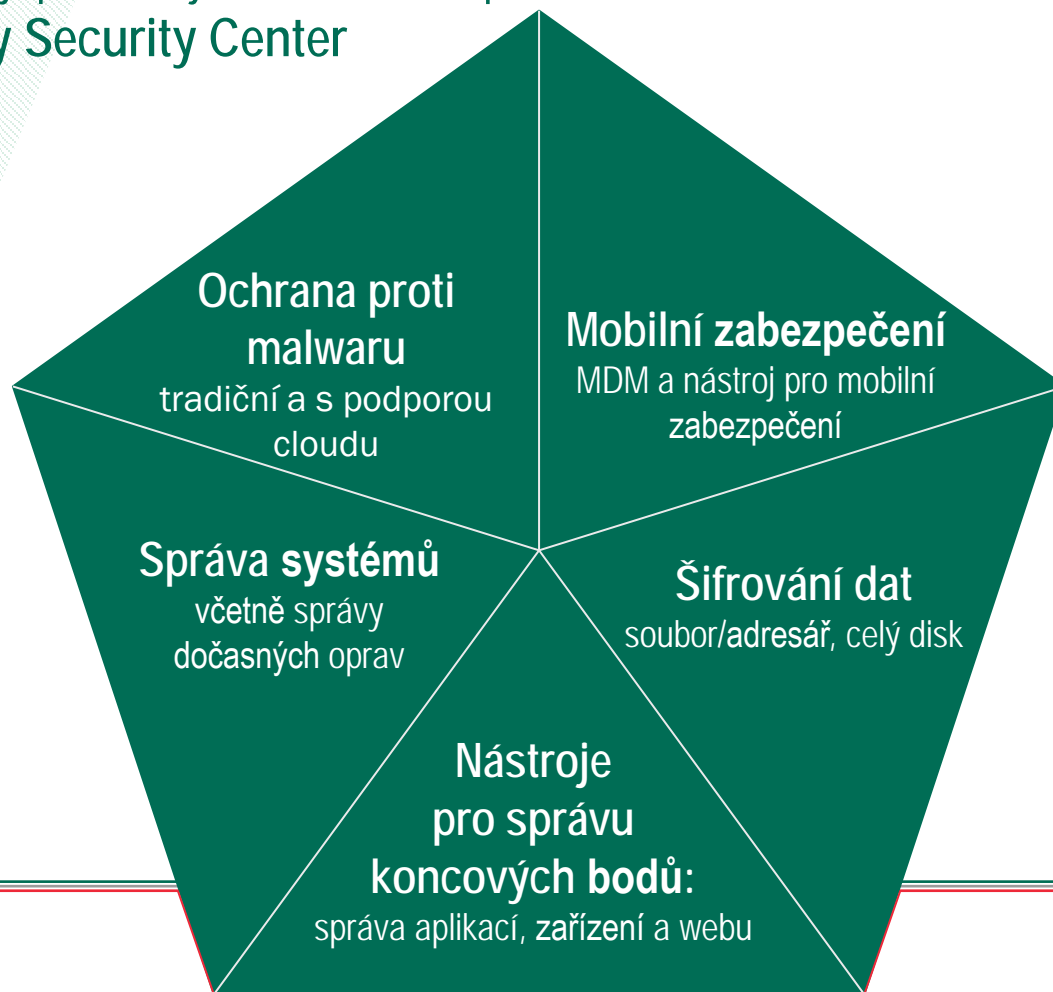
y Security Center

Ochrana proti malwaru
tradiční a s podporou cloudu

Mobilní zabezpečení
MDM a nástroj pro mobilní zabezpečení

Správa systémů
včetně správy dočasných oprav

Šifrování dat
soubor/adresář, celý disk

Nástroje pro správu koncových bodů:
správa aplikací, zařízení a webu